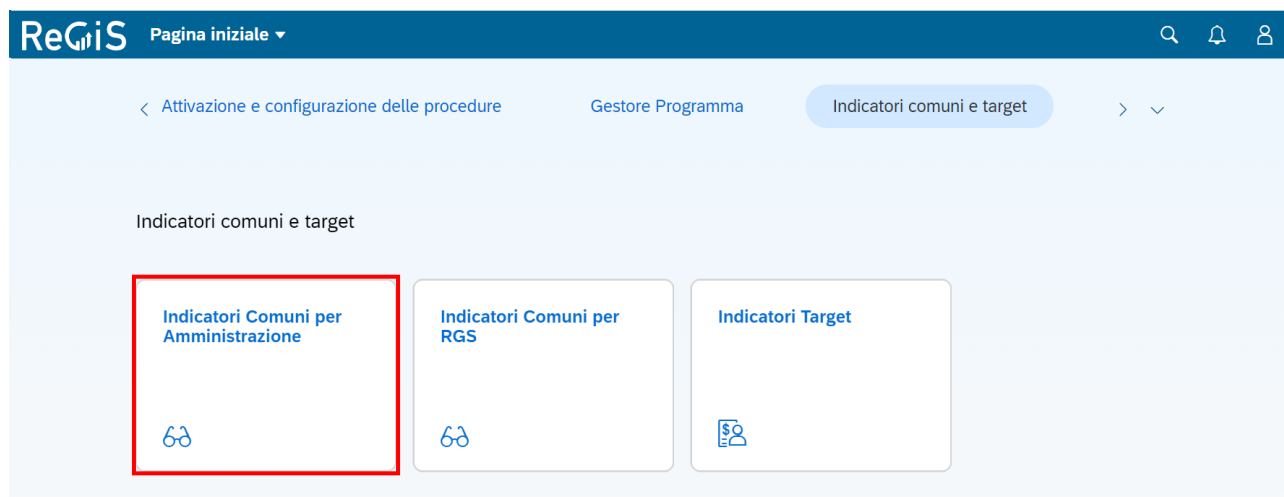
ReGiS Pagina iniziale

Attivazione e configurazione delle procedure

Gestore Programma

Indicatori comuni e target

Indicatori comuni e target

Indicatori Comuni per Amministrazione

Indicatori Comuni per RGS

Indicatori Target